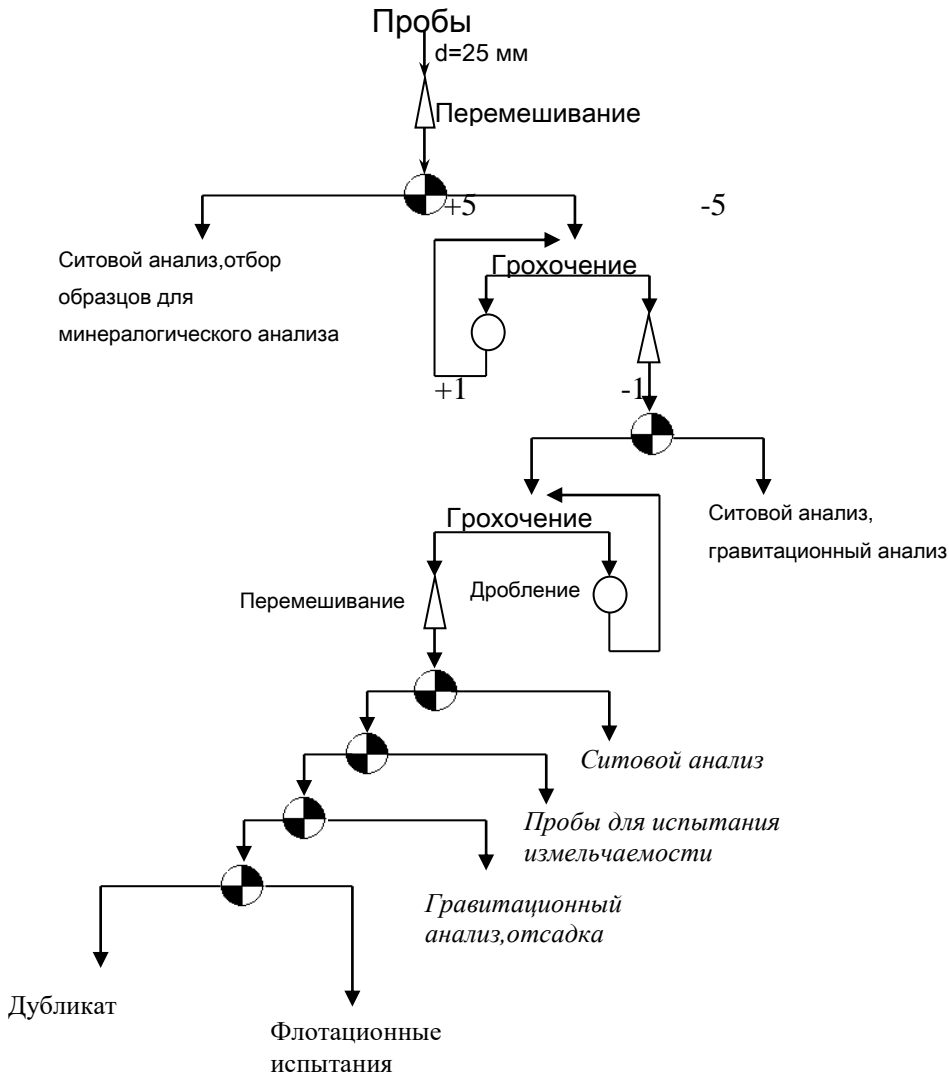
Пробы
d=25 мм
Перемешивание
+5
-5
Ситовой анализ,отбор образцов для минералогического анализа
Грохочение
+1
-1
Ситовой анализ, гравитационный анализ
Грохочение
Перемешивание
Дробление
Ситовой анализ
Пробы для испытания измельчаемости
Гравитационный анализ,отсадка
Дубликат
Флотационные испытания